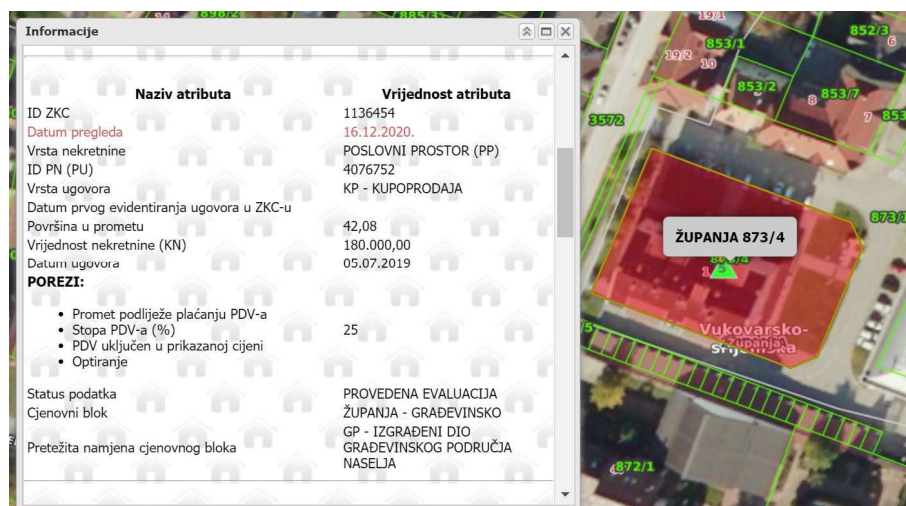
Informacije

| Naziv atributa | Vrijednost atributa |
|---|---|
| ID ZKC | 1136454 |
| Datum pregleda | 16.12.2020. |
| Vrsta nekretnine | POSLOVNI PROSTOR (PP) |
| ID PN (PU) | 4076752 |
| Vrsta ugovora | KP - KUPOPRODAJA |
| Datum prvog evidentiranja ugovora u ZKC-u | |
| Površina u prometu | 42,08 |
| Vrijednost nekretnine (KN) | 180.000,00 |
| Datum ugovora | 05.07.2019 |

POREZI:

- Promet podliježe plaćanju PDV-a
- Stopa PDV-a (%) 25
- PDV uključen u prikazanoj cijeni
- Optiranje

| | |
|---|---|
| Status podatka | PROVEDENA EVALUACIJA |
| Cjenovni blok | ŽUPANJA - GRAĐEVINSKO |
| Pretežita namjena cjenovnog bloka | GP - IZGRAĐENI DIO GRAĐEVINSKOG PODRUČJA NASELJA |

898/2 885/3 19/1 853/1 852/3 6 19/2 10 853/2 853/7 8 7 853 3572 873/1 ŽUPANJA 873/4 5 Vukovarsko-srijemska Županja 872/1